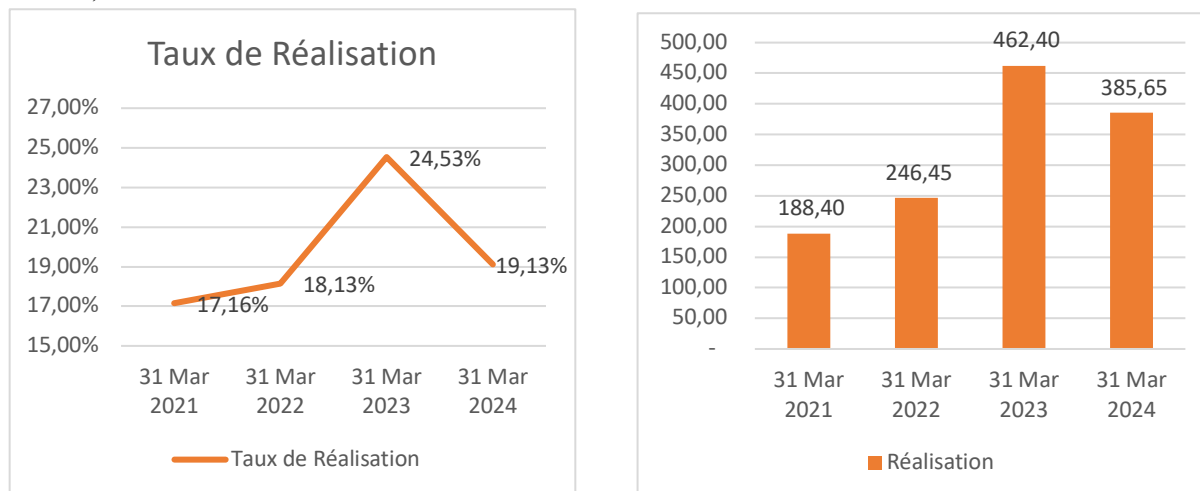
Taux de Réalisation

27,00%
25,00%
23,00%
21,00%
19,00%
17,00%
15,00%

24,53%
18,13%
17,16%
19,13%

31 Mar 2021
31 Mar 2022
31 Mar 2023
31 Mar 2024

Taux de Réalisation

500,00
450,00
400,00
350,00
300,00
250,00
200,00
150,00
100,00
50,00
-

188,40
246,45
462,40
385,65

31 Mar 2021
31 Mar 2022
31 Mar 2023
31 Mar 2024

Réalisation